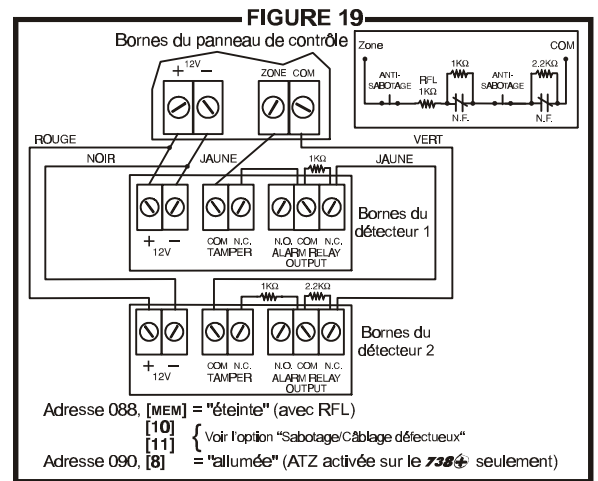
FIGURE 19

Bornes du panneau de contrôle

12V
+ −
ZONE COM

Zone
COM
ANTI-SABOTAGE
RFL 1KΩ
1KΩ
N.F.
ANTI-SABOTAGE
2.2KΩ
N.F.

ROUGE
VERT
NOIR
JAUNE
1KΩ
JAUNE

+ −
12V
COM N.C.
TAMPER
N.O. COM N.C.
ALARM RELAY OUTPUT
Bornes du détecteur 1

1KΩ
2.2KΩ

+ −
12V
COM N.C.
TAMPER
N.O. COM N.C.
ALARM RELAY OUTPUT
Bornes du détecteur 2

Adresse 088, [MEM] = "éteinte" (avec RFL)
[10]
[11] { Voir l'option "Sabotage/Câblage défectueux"
Adresse 090, [8] = "allumée" (ATZ activée sur le 738 seulement)